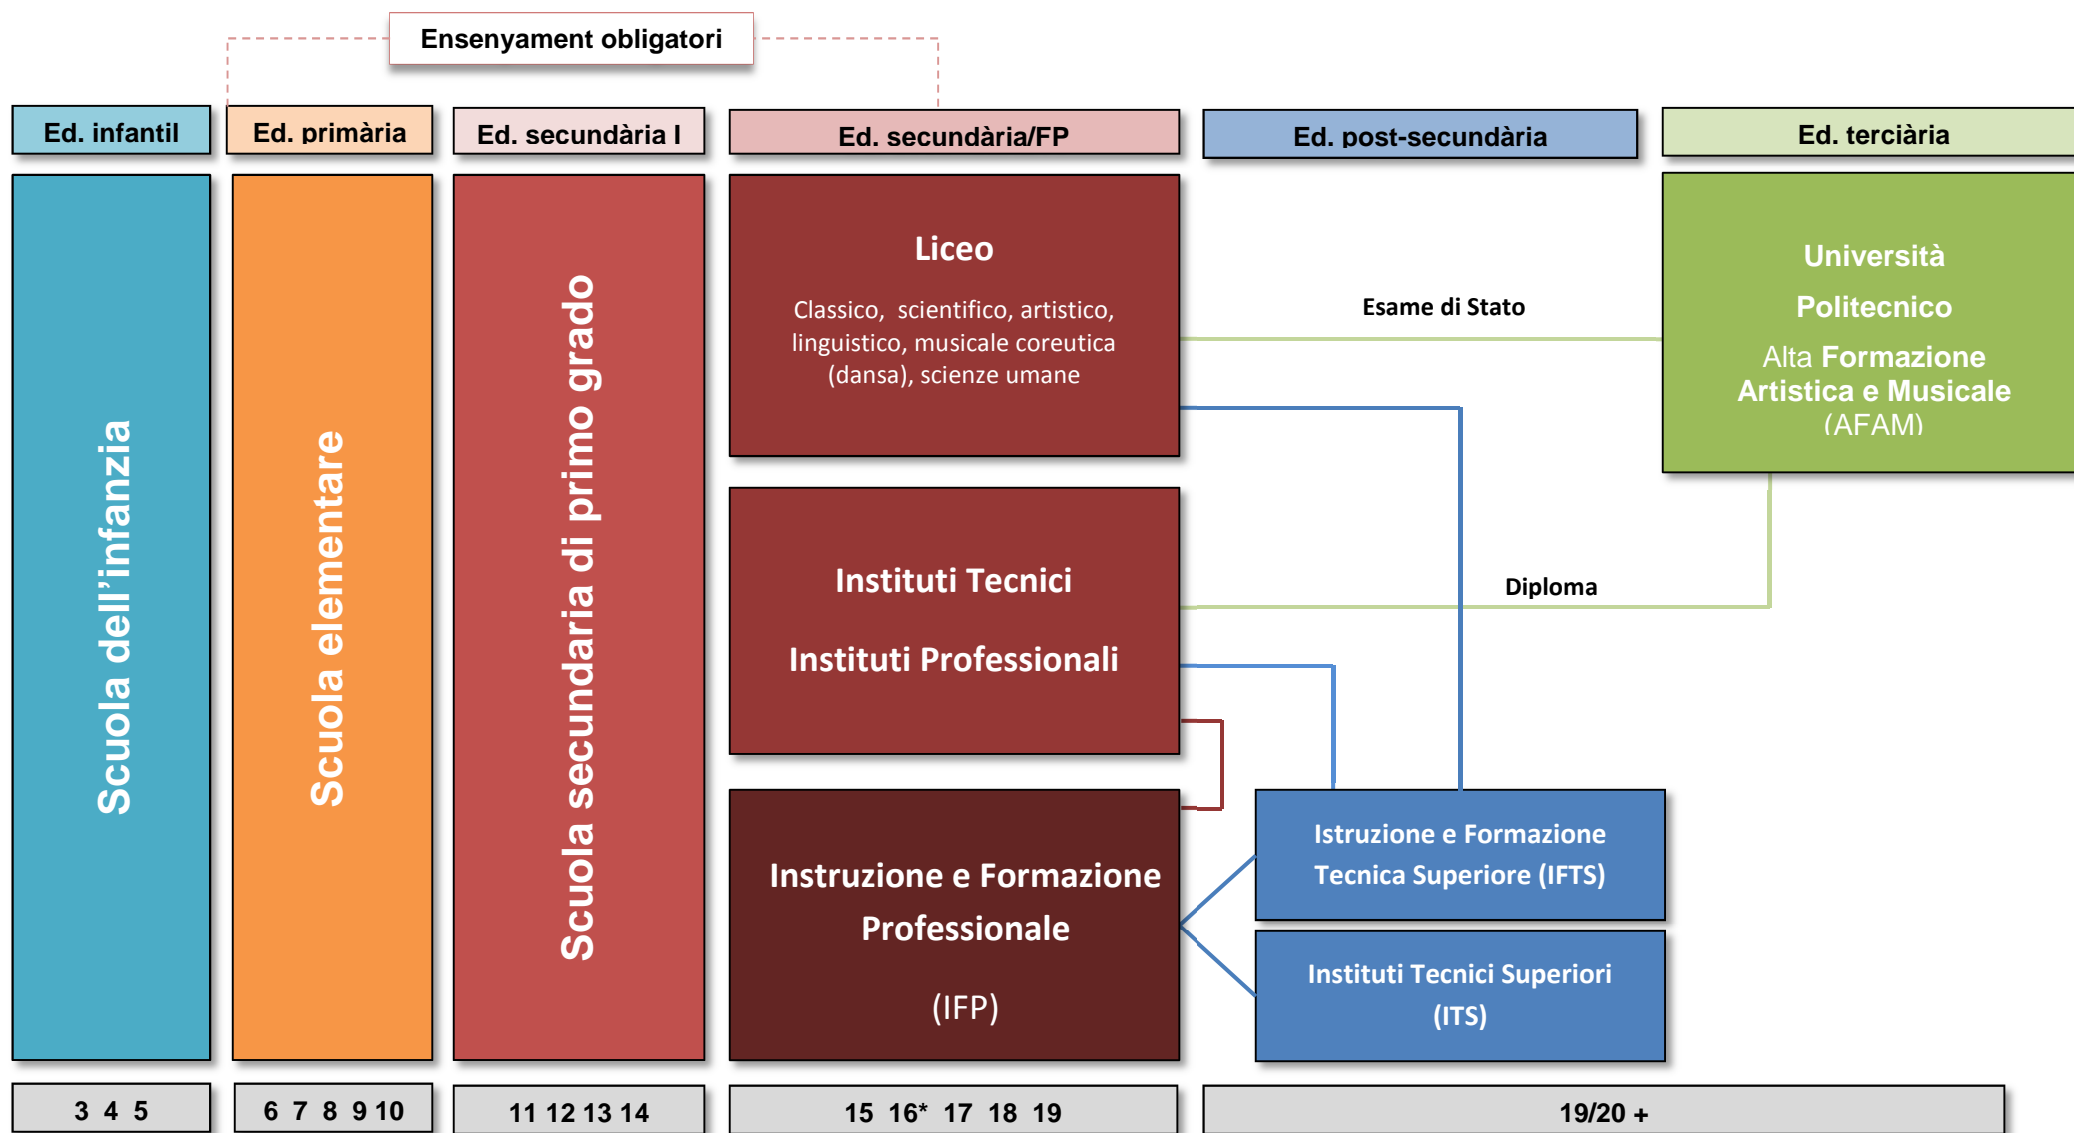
Ensenyament obligatori

Ed. infantil

Ed. primària

Ed. secundària I

Ed. secundària/FP

Ed. post-secundària

Ed. terciària

Scuola dell'infanzia

Scuola elementare

Scuola secundaria di primo grado

Liceo

Classico, scientifico, artistico, linguistico, musicale coreutica (dansa), scienze umane

Esame di Stato

Università

Politecnico

Alta Formazione Artistica e Musicale (AFAM)

Instituti Tecnici

Instituti Professionali

Diploma

Instruzione e Formazione Professionale

(IFP)

Istruzione e Formazione Tecnica Superiore (IFTS)

Instituti Tecnici Superiori (ITS)

3 4 5

6 7 8 9 10

11 12 13 14

15 16* 17 18 19

19/20 +